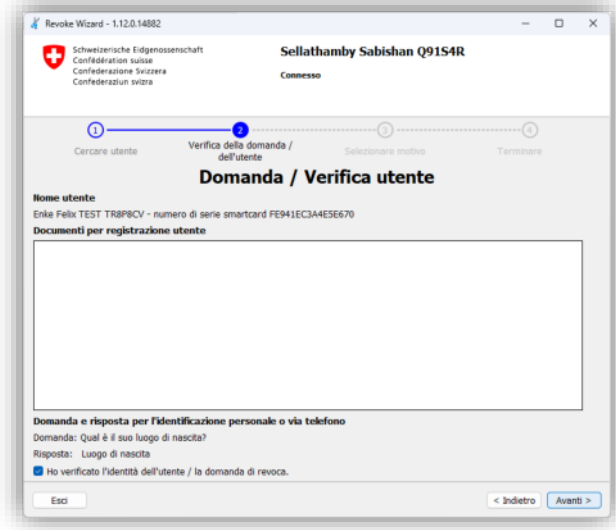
Revoke Wizard - 1.12.0.14882

Schweizerische Eidgenossenschaft
Confédération suisse
Confederazione Svizzera
Confederaziun svizra

Sellathamby Sabishan Q91S4R

Connesso

1 Cercare utente
2 Verifica della domanda / dell'utente
3 Selezionare motivo
4 Terminare

Domanda / Verifica utente

Nome utente

Enke Felix TEST TR8P8CV - numero di serie smartcard FE941EC3A4E5E670

Documenti per registrazione utente

Domanda e risposta per l'identificazione personale o via telefono

Domanda: Qual è il suo luogo di nascita?

Risposta: Luogo di nascita

Ho verificato l'identità dell'utente / la domanda di revoca.

Esci

< Indietro

Avanti >